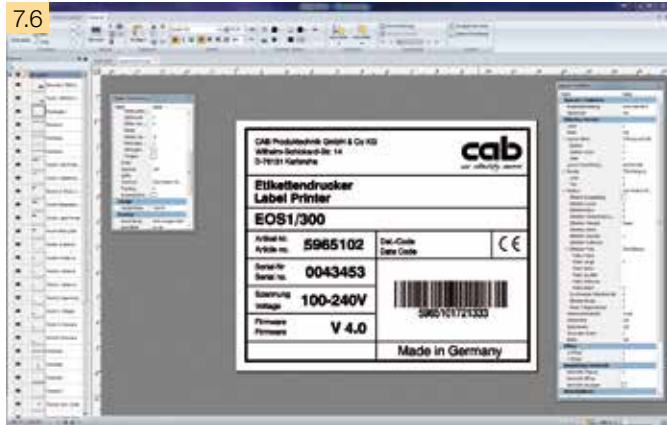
7.6

CAB Produkttechnik GmbH & Co KG
Wilhelm-Schickard-Str. 14
D-76131 Karlsruhe

cab

Etikettendrucker
Label Printer

EOS1/300

Artikel Nr.
Article no.
5965102

Dat.-Code
Date Code

CE

Serial-Nr.
Serial no.
0043453

Spannung
Voltage
100-240V

5965101721333

Firmware
Firmware
V 4.0

Made in Germany